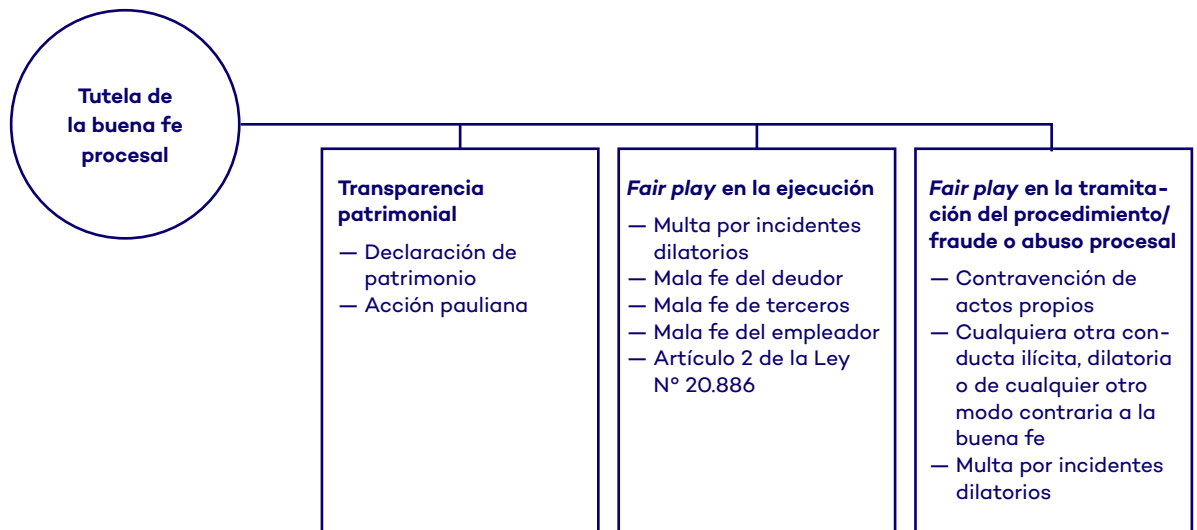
Tutela de la buena fe procesal

Transparencia patrimonial

— Declaración de patrimonio
— Acción pauliana

*Fair play* en la ejecución

— Multa por incidentes dilatorios
— Mala fe del deudor
— Mala fe de terceros
— Mala fe del empleador
— Artículo 2 de la Ley N° 20.886

*Fair play* en la tramitación del procedimiento/ fraude o abuso procesal

— Contravención de actos propios
— Cualquiera otra conducta ilícita, dilatoria o de cualquier otro modo contraria a la buena fe
— Multa por incidentes dilatorios